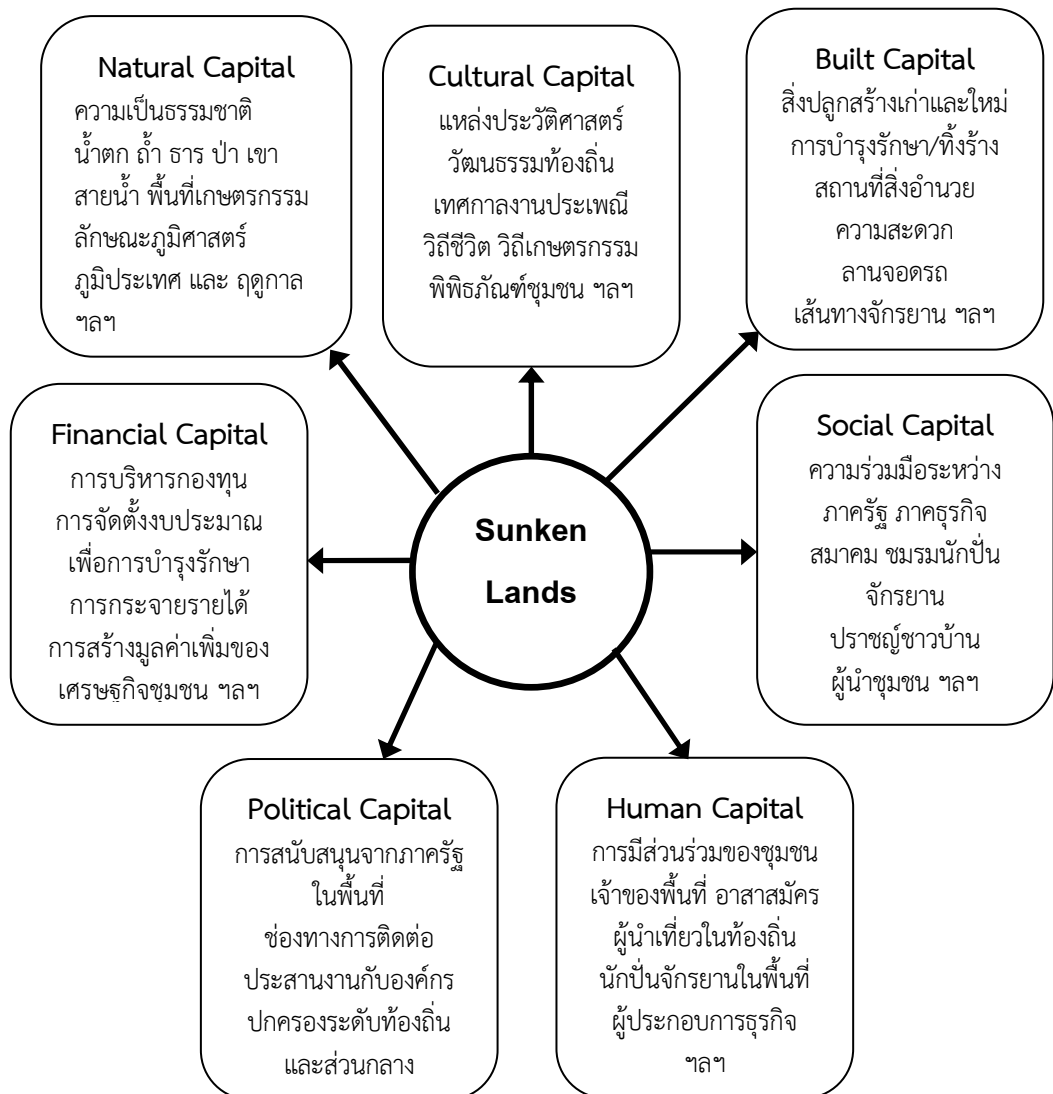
Natural Capital
ความเป็นธรรมชาติ
น้ำตก ถ้ำ ธาร ป่า เขา
สายน้ำ พื้นที่เกษตรกรรม
ลักษณะภูมิศาสตร์
ภูมิประเทศ และ ฤดูกาล
ฯลฯ

Cultural Capital
แหล่งประวัติศาสตร์
วัฒนธรรมท้องถิ่น
เทศกาลงานประเพณี
วิถีชีวิต วิถีเกษตรกรรม
พิพิธภัณฑ์ชุมชน ฯลฯ

Built Capital
สิ่งปลูกสร้างเก่าและใหม่
การบำรุงรักษา/ทิ้งร้าง
สถานที่สิ่งอำนวย
ความสะดวก
ลานจอดรถ
เส้นทางจักรยาน ฯลฯ

Financial Capital
การบริหารกองทุน
การจัดตั้งงบประมาณ
เพื่อการบำรุงรักษา
การกระจายรายได้
การสร้างมูลค่าเพิ่มของ
เศรษฐกิจชุมชน ฯลฯ

Sunken Lands

Social Capital
ความร่วมมือระหว่าง
ภาครัฐ ภาคธุรกิจ
สมาคม ชมรมนักปั่น
จักรยาน
ปราชญ์ชาวบ้าน
ผู้นำชุมชน ฯลฯ

Political Capital
การสนับสนุนจากภาครัฐ
ในพื้นที่
ช่องทางการติดต่อ
ประสานงานกับองค์กร
ปกครองระดับท้องถิ่น
และส่วนกลาง

Human Capital
การมีส่วนร่วมของชุมชน
เจ้าของพื้นที่ อาสาสมัคร
ผู้นำเที่ยวในท้องถิ่น
นักปั่นจักรยานในพื้นที่
ผู้ประกอบการธุรกิจ
ฯลฯ